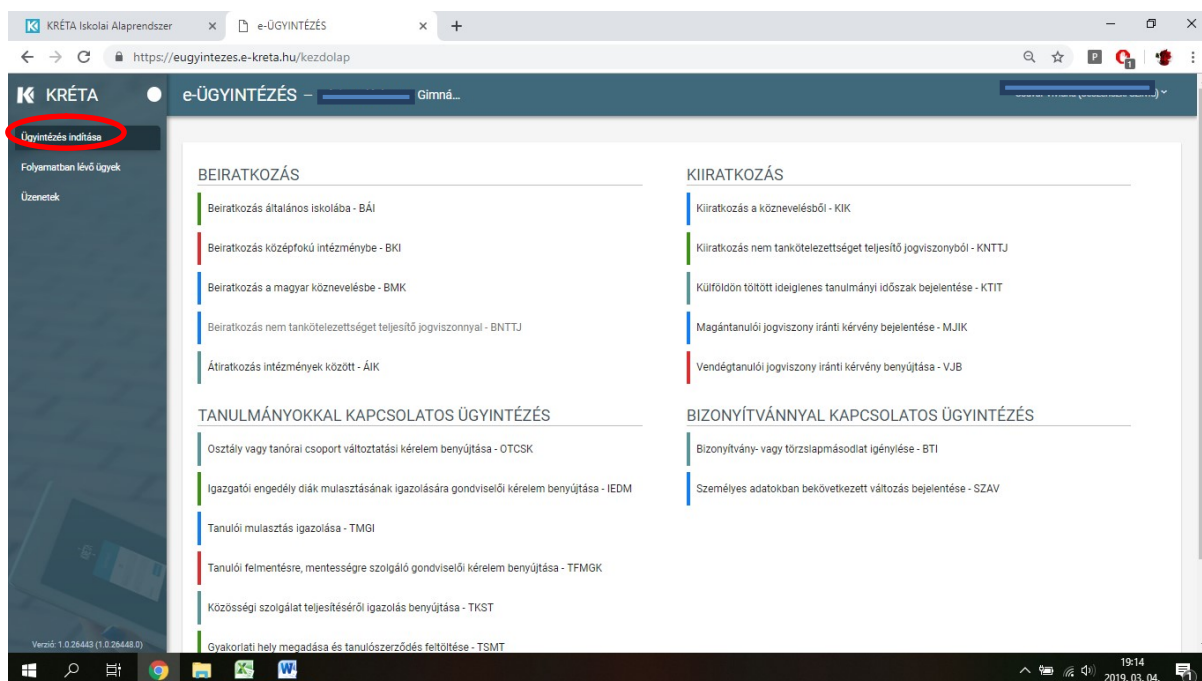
KRÉTA Iskolai Alaprendszer × e-ÜGYINTÉZÉS × +

https://eugyintezes.e-kreta.hu/kezdolap

KRÉTA

e-ÜGYINTÉZÉS – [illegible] Gimná...

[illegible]

Ügyintézés indítása

Folyamatban lévő ügyek

Üzenetek

BEIRATKOZÁS

Beiratkozás általános iskolába - BÁI

Beiratkozás középfokú intézménybe - BKI

Beiratkozás a magyar köznevelésbe - BMK

Beiratkozás nem tankötelezettséget teljesítő jogviszonnyal - BNTTJ

Átiratkozás intézmények között - ÁIK

KIIRATKOZÁS

Kiiratkozás a köznevelésből - KIK

Kiiratkozás nem tankötelezettséget teljesítő jogviszonyból - KNTTJ

Külföldön töltött ideiglenes tanulmányi időszak bejelentése - KTIT

Magántanulói jogviszony iránti kérvény bejelentése - MJIK

Vendégtanulói jogviszony iránti kérvény benyújtása - VJB

TANULMÁNYOKKAL KAPCSOLATOS ÜGYINTÉZÉS

Osztály vagy tanórai csoport változtatási kérelem benyújtása - OTCSK

Igazgatói engedély diák mulasztásának igazolására gondviselői kérelem benyújtása - IEDM

Tanulói mulasztás igazolása - TMGI

Tanulói felmentésre, mentességre szolgáló gondviselői kérelem benyújtása - TFMGK

Közösségi szolgálat teljesítéséről igazolás benyújtása - TKST

Gyakorlati hely megadása és tanulószerződés feltöltése - TSMT

BIZONYÍTVÁNNYAL KAPCSOLATOS ÜGYINTÉZÉS

Bizonyítvány- vagy törzslapmásodlat igénylése - BTI

Személyes adatokban bekövetkezett változás bejelentése - SZAV

Verzió: 1.0.26443 (1.0.26448.0)

19:14
2019. 03. 04.